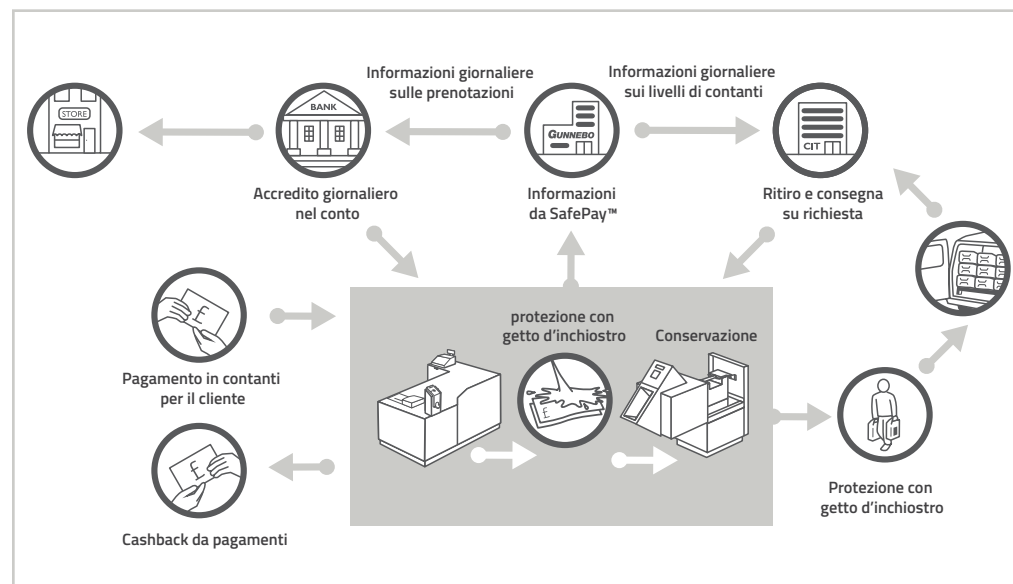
STORE

BANK

Informazioni giornaliere sulle prenotazioni

GUNNEBO

Informazioni giornaliere sui livelli di contanti

CIT

Accredito giornaliero nel conto

Informazioni da SafePay™

Ritiro e consegna su richiesta

£

Pagamento in contanti per il cliente

protezione con getto d'inchiostro

Conservazione

£

£

Cashback da pagamenti

Protezione con getto d'inchiostro